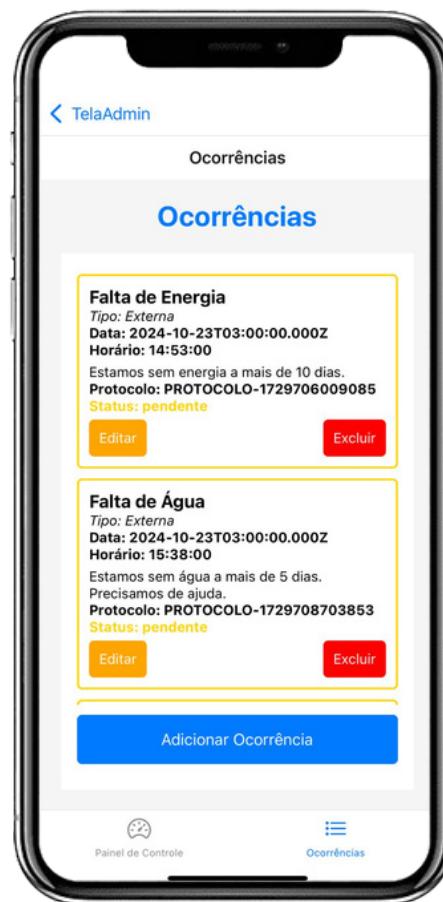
TelaAdmin

Ocorrências

Ocorrências

Falta de Energia
Tipo: Externa
Data: 2024-10-23T03:00:00.000Z
Horário: 14:53:00
Estamos sem energia a mais de 10 dias.
Protocolo: PROTOCOLO-1729706009085
Status: pendente

Editar
Excluir

Falta de Água
Tipo: Externa
Data: 2024-10-23T03:00:00.000Z
Horário: 15:38:00
Estamos sem água a mais de 5 dias. Precisamos de ajuda.
Protocolo: PROTOCOLO-1729708703853
Status: pendente

Editar
Excluir

Adicionar Ocorrência

Painel de Controle
Ocorrências